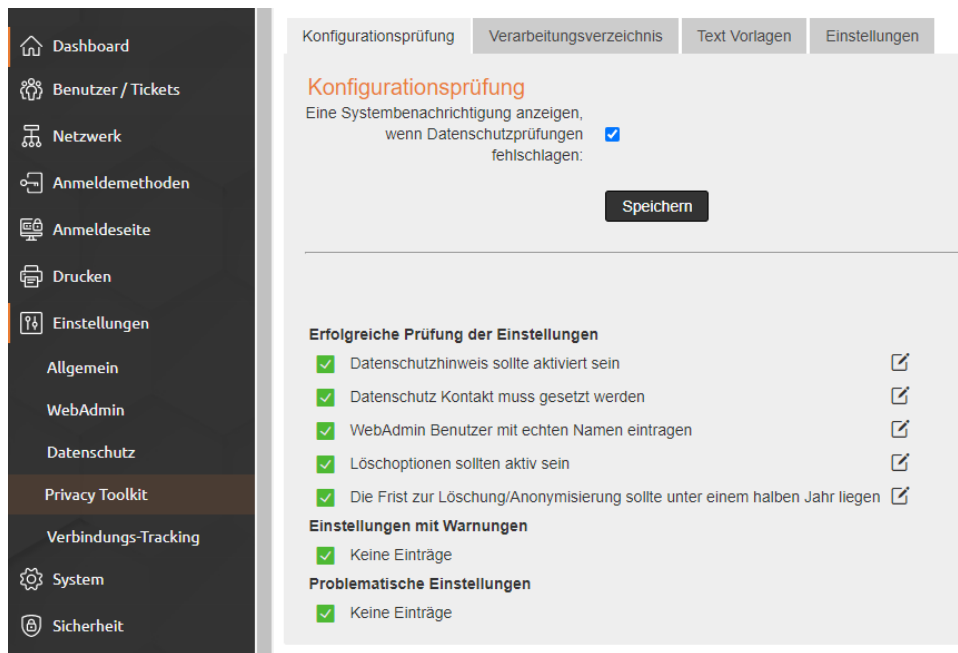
Dashboard
Benutzer / Tickets
Netzwerk
Anmeldemethoden
Anmeldeseite
Drucken
Einstellungen
Allgemein
WebAdmin
Datenschutz
Privacy Toolkit
Verbindungs-Tracking
System
Sicherheit

Konfigurationsprüfung | Verarbeitungsverzeichnis | Text Vorlagen | Einstellungen

Konfigurationsprüfung
Eine Systembenachrichtigung anzeigen, wenn Datenschutzprüfungen fehlschlagen:

Speichern

Erfolgreiche Prüfung der Einstellungen
Datenschutzhinweis sollte aktiviert sein
Datenschutz Kontakt muss gesetzt werden
WebAdmin Benutzer mit echten Namen eintragen
Löschoptionen sollten aktiv sein
Die Frist zur Löschung/Anonymisierung sollte unter einem halben Jahr liegen
Einstellungen mit Warnungen
Keine Einträge
Problematische Einstellungen
Keine Einträge